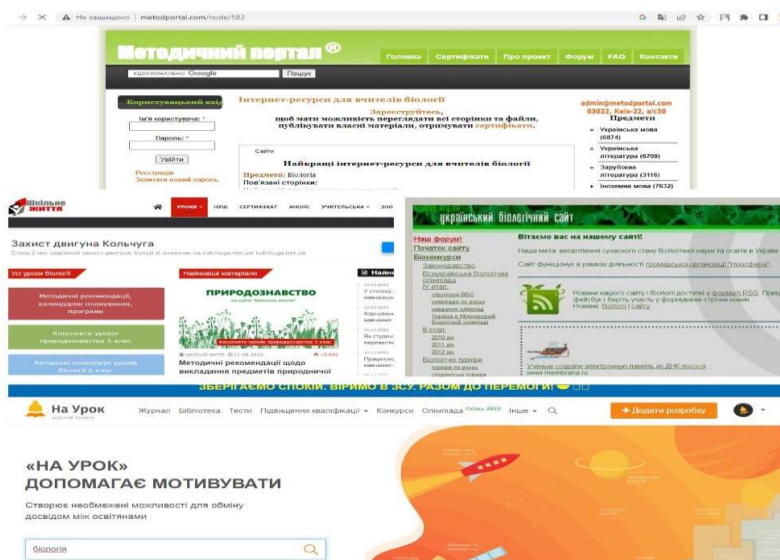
Не защищено | metodportal.com/node/582

Методичний портал ®

Головна | Сертифікати | Про проект | Форум | FAQ | Контакти

удосконалено Google | Пошук

Користувацький вхід

Ім'я користувача: *

Пароль: *

Увійти

Реєстрація
Запитати новий пароль

Інтернет-ресурси для вчителів біології

Зареєструйтесь, щоб мати можливість переглядати всі сторінки та файли, публікувати власні матеріали, отримувати сертифікати.

Сайти

Найкращі інтернет-ресурси для вчителів біології

Предмети: Біологія
Пов'язані сторінки:

admin@metodportal.com
03022, Київ-22, а/с30

Предмети

Українська мова (6874)
Українська література (6709)
Зарубіжна література (3116)
Іноземна мова (7632)

Шкільне життя

УРОКИ | НУШ | СЕРТИФІКАТ | АНОНС | УЧИТЕЛЬСЬКА | ЗНО

Захист двигуна Кольчуга

До уроків біології

Методичні рекомендації, календарне планування, програми

Конспекти уроків природознавства 5 клас

Авторські конспекти уроків біології 6 клас

Найновіші матеріали

ПРИРОДОЗНАВСТВО

Методичні рекомендації щодо викладання предметів природничої

Український біологічний сайт

Наш форум
Початок сайту
Біоконкурси
Законодавство
Всеукраїнська біологічна олімпіада
IV етап
III етап
2010 рік
2011 рік
2012 рік
Біологічні турніри

Вітаємо вас на нашому сайті!

Наша мета: висвітлення сучасного стану біологічної науки та освіти в Україні

Сайт функціонує в рамках діяльності громадської організації "Ноосфера"

Новини нашого сайту і біології доступні у форматі RSS. Пригадайте фейсбук і беріть участь у формуванні стрічки новин. Новини: Біології | сайту

Учёные создали электронную память из ДНК. www.membrana.ru

ЗБЕРІГАЄМО СПОКІЙ. ВІРИМО В ЗСУ. РАЗОМ ДО ПЕРЕМОГИ!

На Урок

Журнал | Бібліотека | Тести | Підвищення кваліфікації | Конкурси | Олімпіада Осінь 2022 | Інше | + Додати розробку

«НА УРОК»
ДОПОМАГАЄ МОТИВУВАТИ

Створює необмежені можливості для обміну досвідом між освітянами

біологія